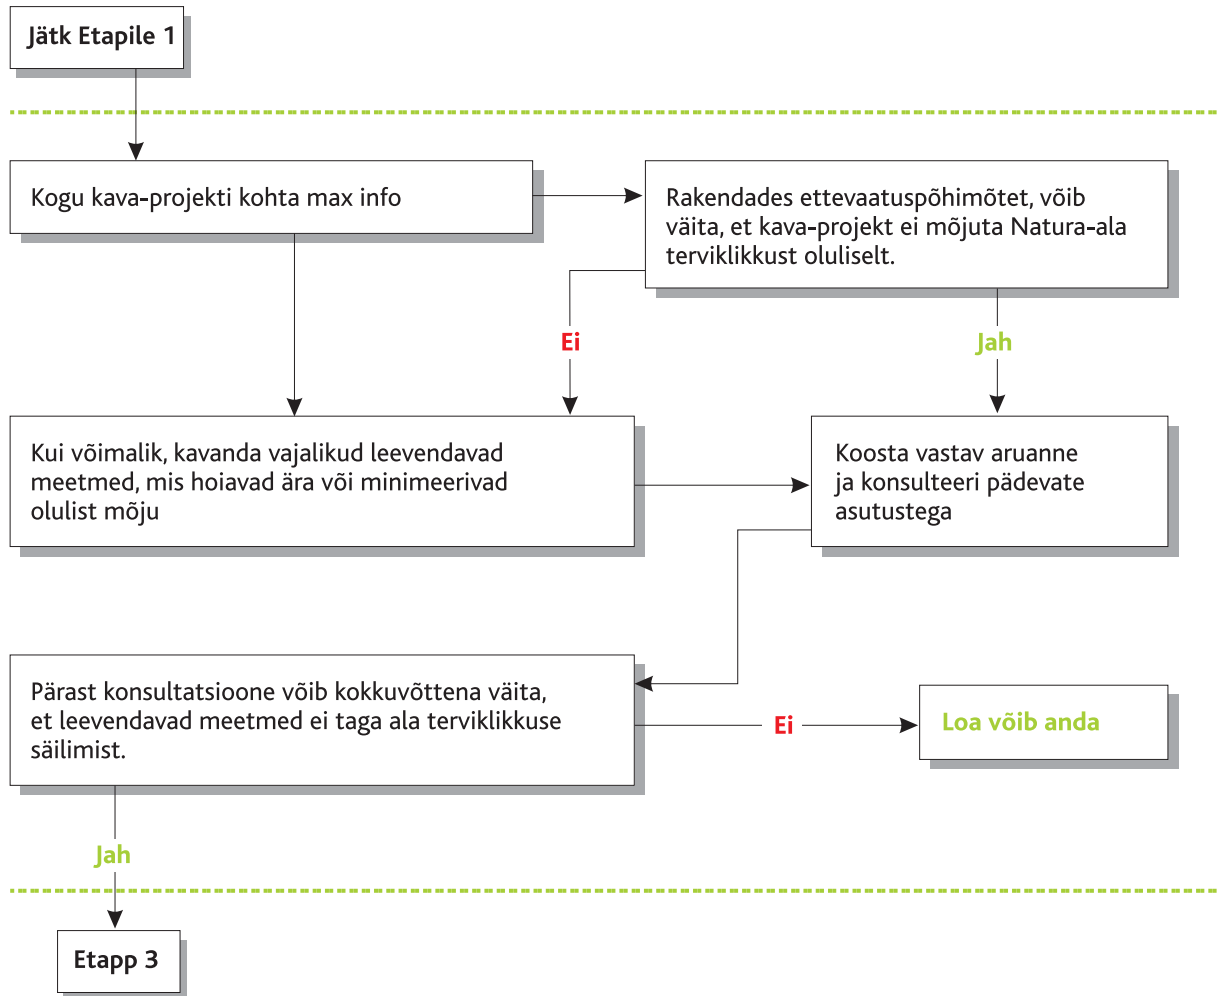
Jätk Etapile 1

Kogu kava-projekti kohta max info

Rakendades ettevaatuspõhimõtet, võib väita, et kava-projekt ei mõjuta Natura-ala terviklikkust oluliselt.

Ei

Jah

Kui võimalik, kavanda vajalikud leevendavad meetmed, mis hoiavad ära või minimeerivad olulist mõju

Koosta vastav aruanne ja konsulteeri pädevate asutustega

Pärast konsultatsioone võib kokkuvõttena väita, et leevendavad meetmed ei taga ala terviklikkuse säilimist.

Ei

Loa võib anda

Jah

Etapp 3